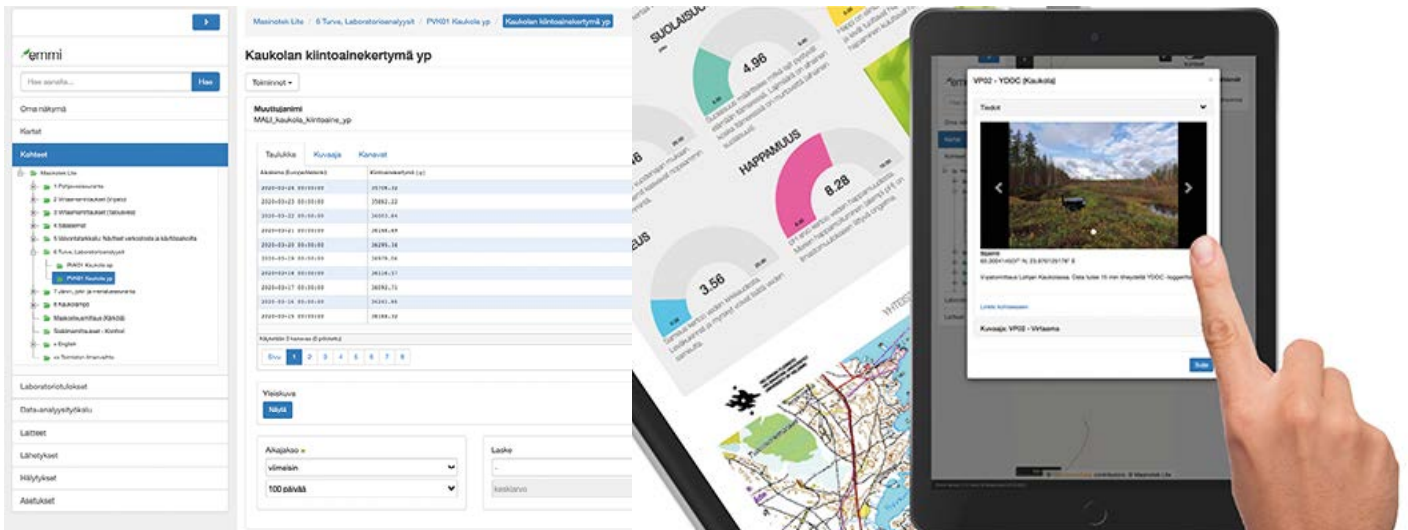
emmi

Hae asioita... Hae

Oma näkymä
Kartat
Kohteet
Maxinotek Lite
1 Pohjavesiseuranta
2 Virtaamamittaukset (kysely)
3 Virtaamamittaukset (talousvesi)
4 Sääasemat
5 Valvontatarkkailu
6 Turve, Laboratorioanalyysit
PVK01 Kaukola yp
PVK01 Kaukola yp
7 Järvi-, joki- ja meriseuranta
8 Kaukolämpö
Maaperämittaus
Sulamismittaukset - Kontrol
+ English
Laboratoriotulokset
Data-analyysityökalu
Laitteet
Lähetykset
Hälytykset
Asetukset

Maxinotek Lite / 6 Turve, Laboratorioanalyysit / PVK01 Kaukola yp / Kaukolan kiintoainekertymä yp

Kaukolan kiintoainekertymä yp

Toiminnot

Muuttujanimi
MALI_kaukola_kiintoaine_yp

Taulukko Kuvaaja Kanavat

| Aikaleima (Europe/Helsinki) | Kiintoainekertymä (g) |
|---|---|
| 2020-03-24 00:00:00 | 35709.32 |
| 2020-03-23 00:00:00 | 35882.22 |
| 2020-03-22 00:00:00 | 36053.84 |
| 2020-03-21 00:00:00 | 36180.69 |
| 2020-03-20 00:00:00 | 36295.16 |
| 2020-03-19 00:00:00 | 36070.56 |
| 2020-03-18 00:00:00 | 36116.17 |
| 2020-03-17 00:00:00 | 36282.71 |
| 2020-03-16 00:00:00 | 36261.96 |
| 2020-03-15 00:00:00 | 36184.32 |

Sivu 1 2 3 4 5 6 7 8

Yleiskuva
Näytä

Aikajakso
viimeisin
100 päivää

Laske
keskiarvo

SUOLAISUUS
4.96
HAPPAMUUS
8.28
3.56

VP02 - YDOC (Kaukola)
Tiedot
Sijainti
Kuvaaja: VP02 - Virtaama
Sulje